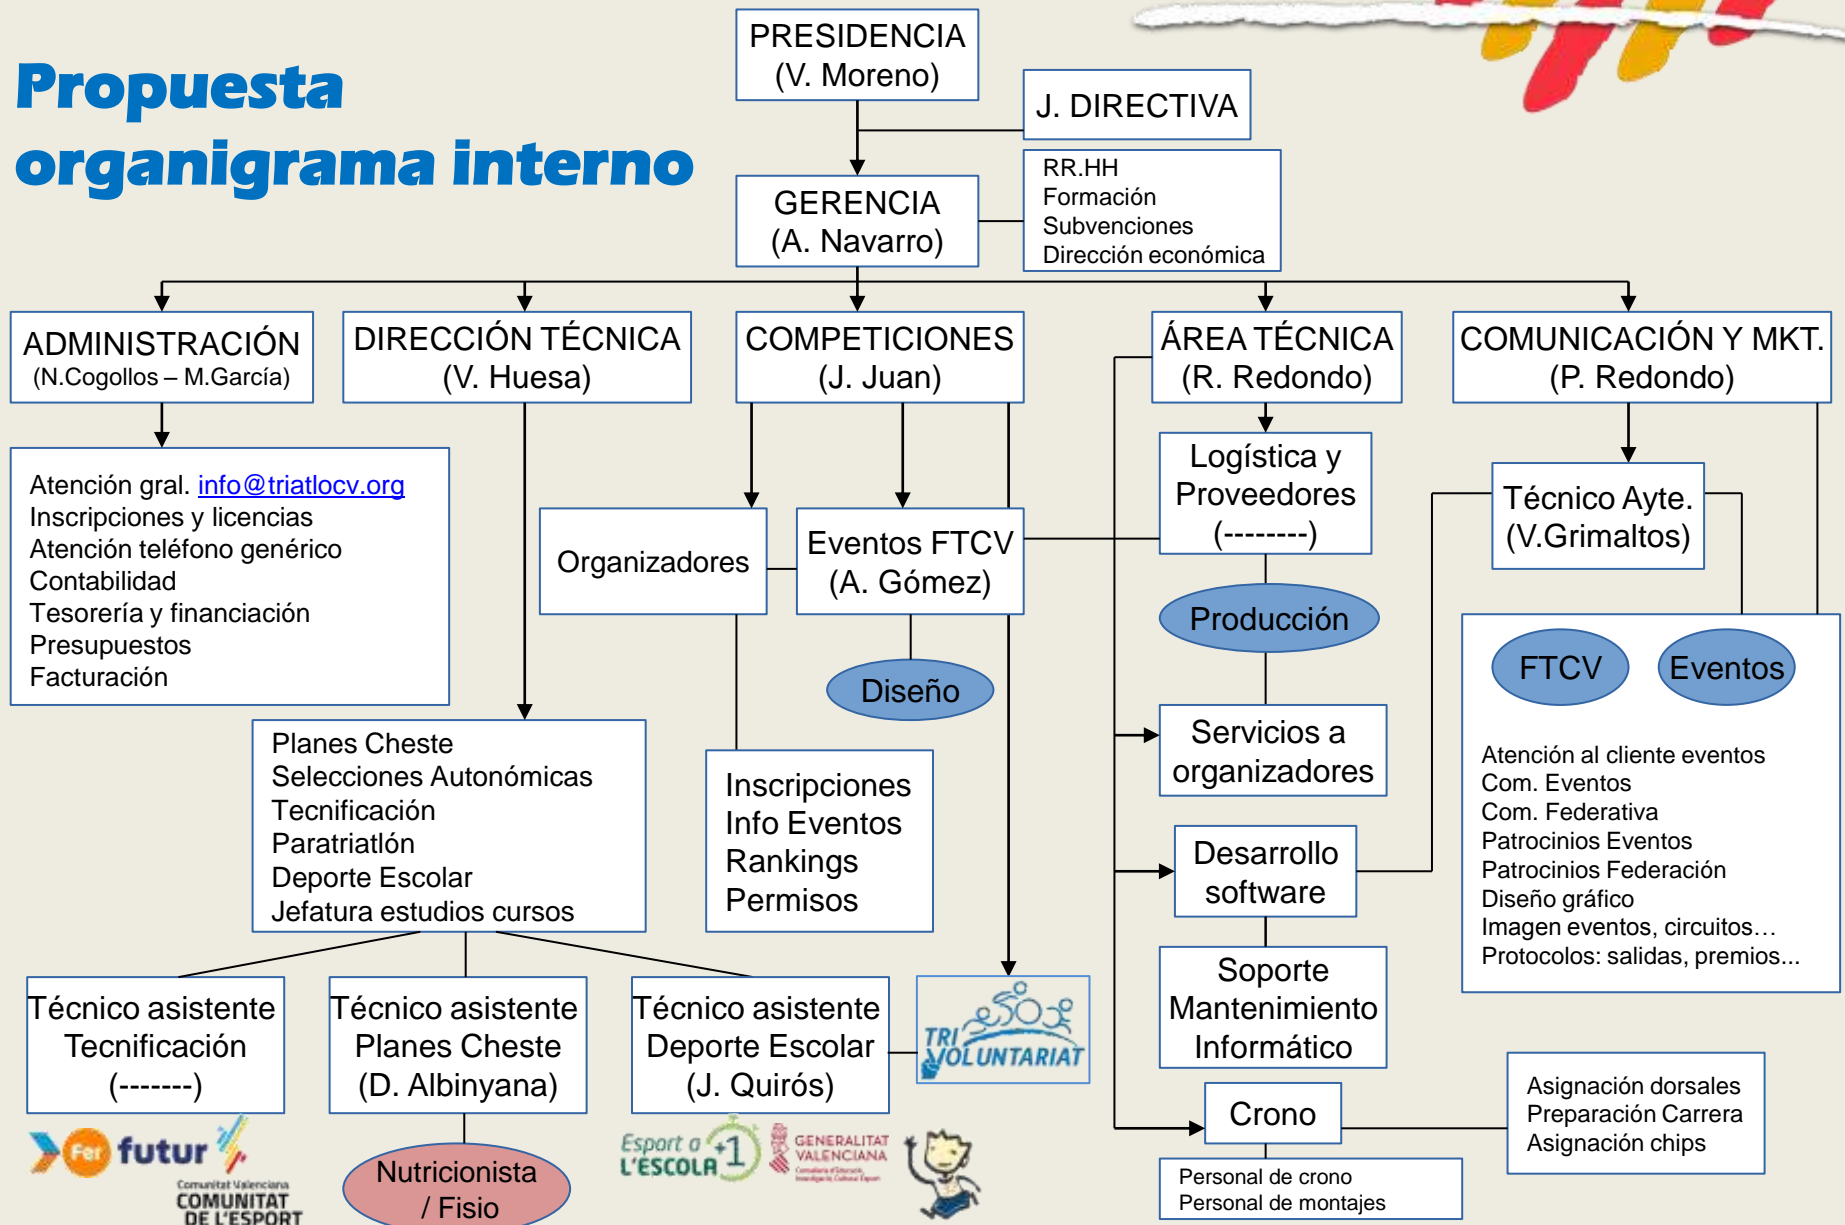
Propuesta organigrama interno

PRESIDENCIA
(V. Moreno)

J. DIRECTIVA

GERENCIA
(A. Navarro)

RR.HH
Formación
Subvenciones
Dirección económica

ADMINISTRACIÓN
(N.Cogollos – M.García)

DIRECCIÓN TÉCNICA
(V. Huesa)

COMPETICIONES
(J. Juan)

ÁREA TÉCNICA
(R. Redondo)

COMUNICACIÓN Y MKT.
(P. Redondo)

Atención gral. info@triatlocv.org
Inscripciones y licencias
Atención teléfono genérico
Contabilidad
Tesorería y financiación
Presupuestos
Facturación

Organizadores

Eventos FTCV
(A. Gómez)

Logística y Proveedores
(--------)

Técnico Ayte.
(V.Grimaltos)

Producción

Diseño

FTCV

Eventos

Atención al cliente eventos
Com. Eventos
Com. Federativa
Patrocinios Eventos
Patrocinios Federación
Diseño gráfico
Imagen eventos, circuitos…
Protocolos: salidas, premios...

Planes Cheste
Selecciones Autonómicas
Tecnificación
Paratriatlón
Deporte Escolar
Jefatura estudios cursos

Inscripciones
Info Eventos
Rankings
Permisos

Servicios a organizadores

Desarrollo software

Soporte Mantenimiento Informático

Técnico asistente Tecnificación
(-------)

Técnico asistente Planes Cheste
(D. Albinyana)

Técnico asistente Deporte Escolar
(J. Quirós)

TRI VOLUNTARIAT

Crono

Asignación dorsales
Preparación Carrera
Asignación chips

Personal de crono
Personal de montajes

Fer futur
Comunitat Valenciana
COMUNITAT DE L'ESPORT

Nutricionista / Fisio

Esport a l'escola +1

GENERALITAT VALENCIANA